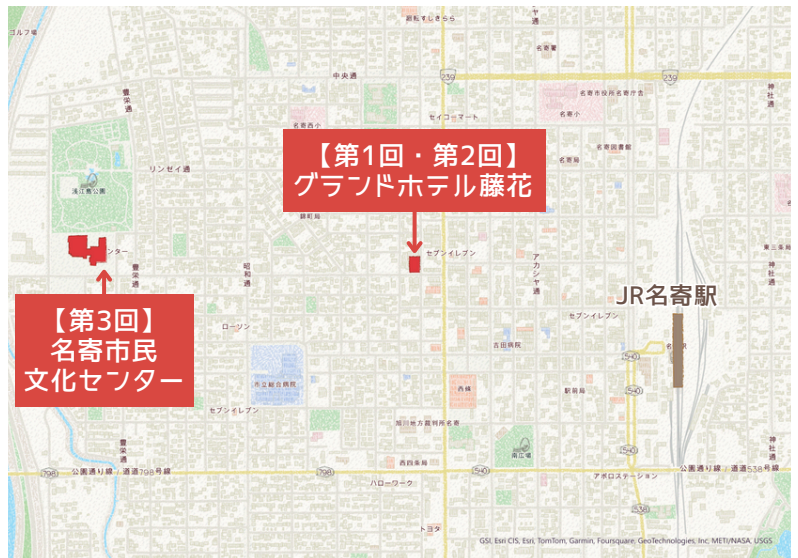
【第1回・第2回】
グランドホテル藤花

【第3回】
名寄市民
文化センター

JR名寄駅

ゴルフ場
中央通
セイコーマート
名寄市役所名寄庁舎
名寄小
名寄西小
リンゼイ通
浅江島公園
センター
豊栄通
昭和通
セブンイレブン
アカシヤ通
ローソン
吉田病院
市立総合病院
駅前局
旭川地方裁判所名寄
西條
西四条局
ハローワーク
トヨタ
公園通り線 道道798号線
公園通り線 道道538号線
アポロステーション
神社通
239
540
798
GSI, Esri CIS, Esri, TomTom, Garmin, Foursquare, GeoTechnologies, Inc, METI/NASA, USGS